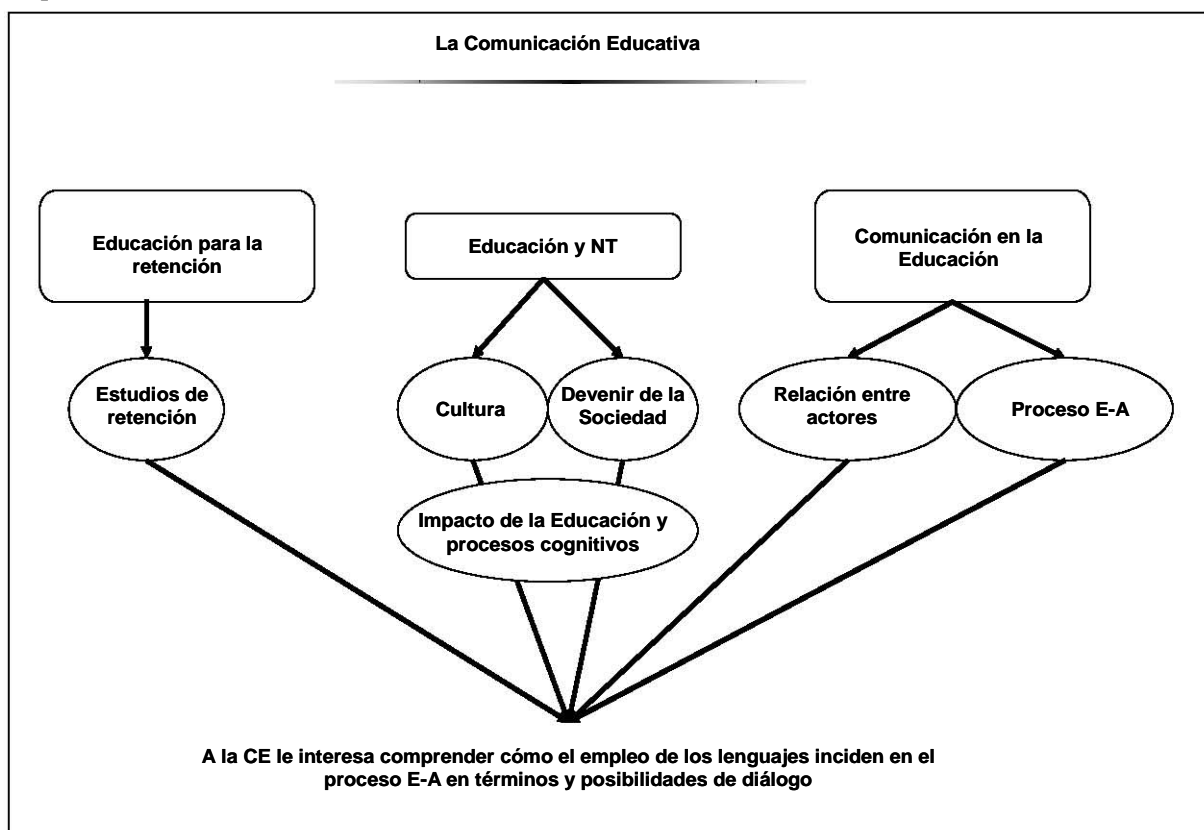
La Comunicación Educativa

Educación para la retención

Educación y NT

Comunicación en la Educación

Estudios de retención

Cultura

Devenir de la Sociedad

Relación entre actores

Proceso E-A

Impacto de la Educación y procesos cognitivos

A la CE le interesa comprender cómo el empleo de los lenguajes inciden en el proceso E-A en términos y posibilidades de diálogo